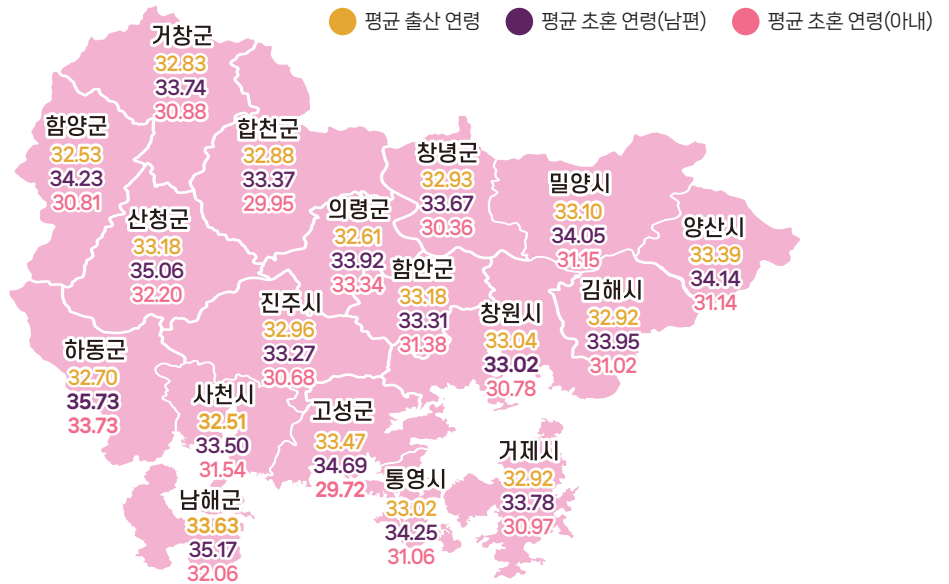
평균 출산 연령 평균 초혼 연령(남편) 평균 초혼 연령(아내)

거창군
32.83
33.74
30.88

함양군
32.53
34.23
30.81

합천군
32.88
33.37
29.95

창녕군
32.93
33.67
30.36

밀양시
33.10
34.05
31.15

양산시
33.39
34.14
31.14

산청군
33.18
35.06
32.20

의령군
32.61
33.92
33.34

함안군
33.18
33.31
31.38

김해시
32.92
33.95
31.02

진주시
32.96
33.27
30.68

창원시
33.04
33.02
30.78

하동군
32.70
35.73
33.73

사천시
32.51
33.50
31.54

고성군
33.47
34.69
29.72

거제시
32.92
33.78
30.97

통영시
33.02
34.25
31.06

남해군
33.63
35.17
32.06